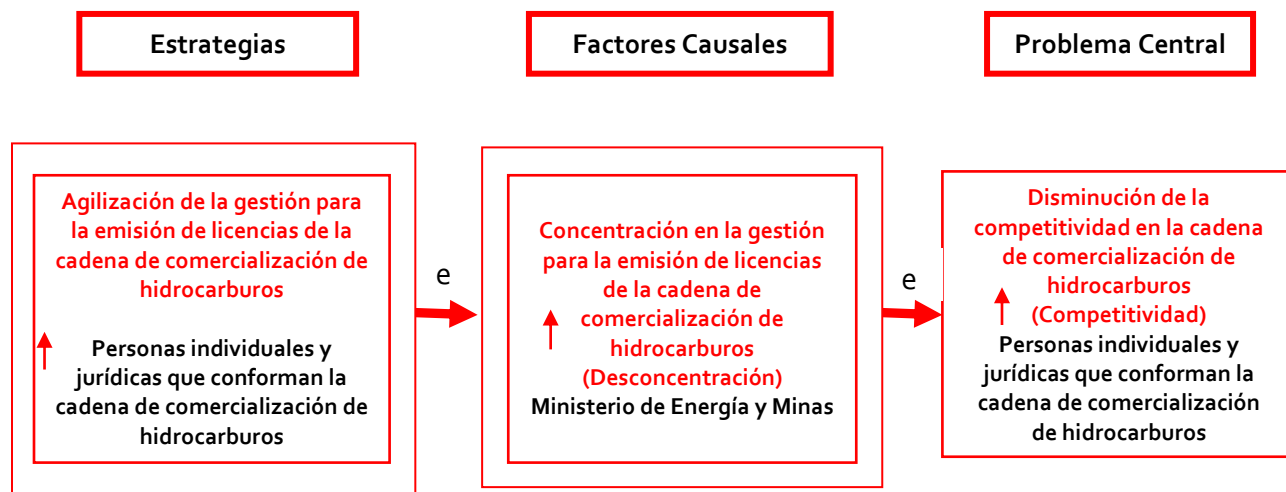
Estrategias

Factores Causales

Problema Central

Agilización de la gestión para la emisión de licencias de la cadena de comercialización de hidrocarburos

Personas individuales y jurídicas que conforman la cadena de comercialización de hidrocarburos

e

Concentración en la gestión para la emisión de licencias de la cadena de comercialización de hidrocarburos (Desconcentración)

Ministerio de Energía y Minas

e

Disminución de la competitividad en la cadena de comercialización de hidrocarburos (Competitividad)

Personas individuales y jurídicas que conforman la cadena de comercialización de hidrocarburos